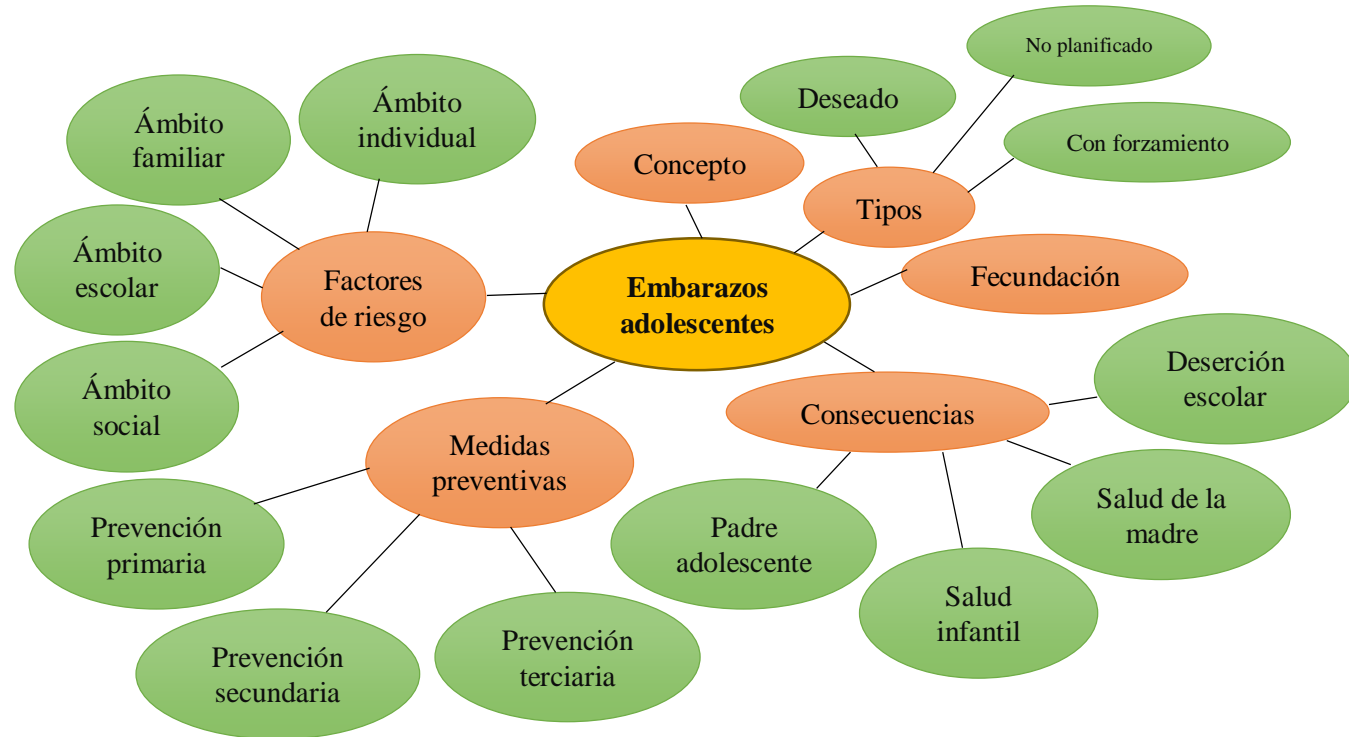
Embarazos adolescentes

Concepto

Tipos

Deseado

No planificado

Con forzamiento

Fecundación

Factores de riesgo

Ámbito familiar

Ámbito individual

Ámbito escolar

Ámbito social

Medidas preventivas

Prevención primaria

Prevención secundaria

Prevención terciaria

Consecuencias

Deserción escolar

Salud de la madre

Salud infantil

Padre adolescente